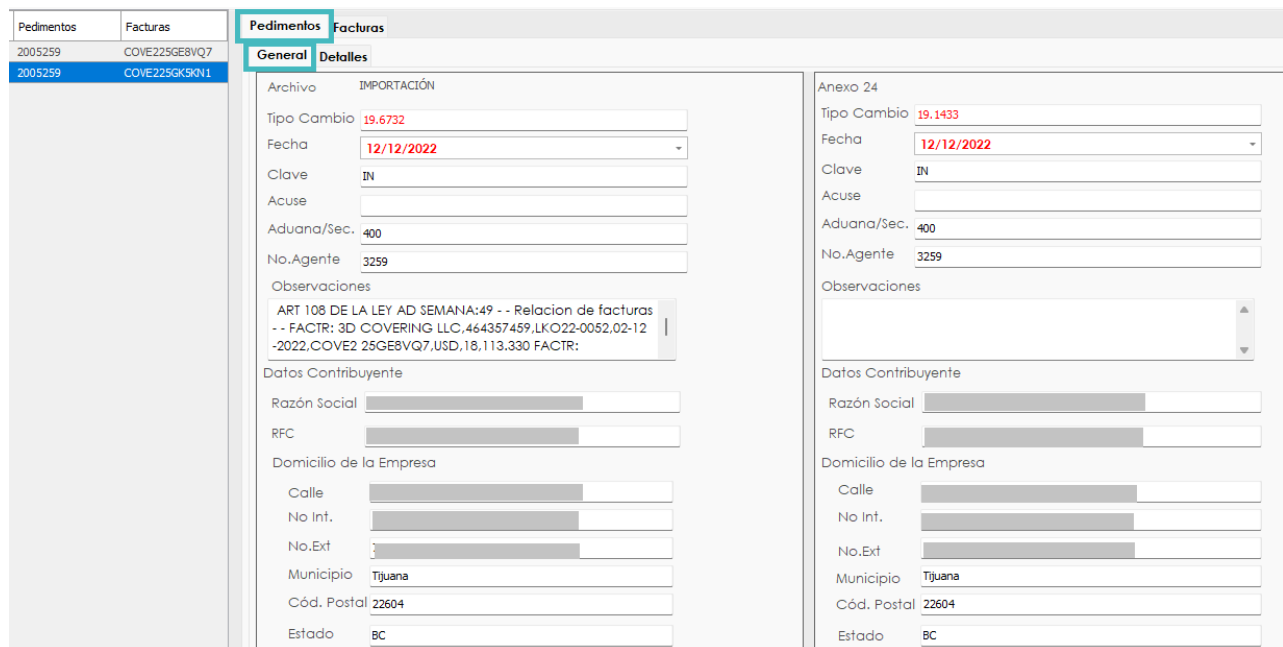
| Pedimentos | Facturas |
|---|---|
| 2005259 | COVE225GE8VQ7 |
| 2005259 | COVE225GK5KN1 |

Pedimentos Facturas

General Detalles

Archivo IMPORTACIÓN

Tipo Cambio 19.6732

Fecha 12/12/2022

Clave IN

Acuse

Aduana/Sec. 400

No.Agente 3259

Observaciones

ART 108 DE LA LEY AD SEMANA:49 - - Relacion de facturas - - FACTR: 3D COVERING LLC,464357459,LKO22-0052,02-12-2022,COVE2 25GE8VQ7,USD,18,113.330 FACTR:

Datos Contribuyente

Razón Social

RFC

Domicilio de la Empresa

Calle

No Int.

No.Ext

Municipio Tijuana

Cód. Postal 22604

Estado BC

Anexo 24

Tipo Cambio 19.1433

Fecha 12/12/2022

Clave IN

Acuse

Aduana/Sec. 400

No.Agente 3259

Observaciones

Datos Contribuyente

Razón Social

RFC

Domicilio de la Empresa

Calle

No Int.

No.Ext

Municipio Tijuana

Cód. Postal 22604

Estado BC